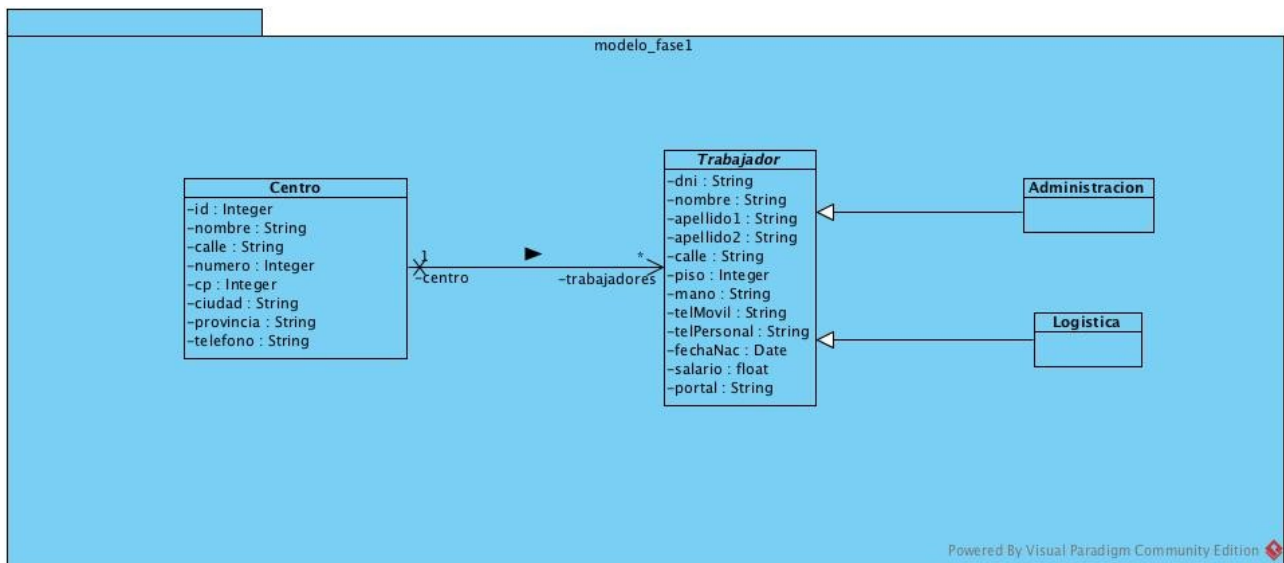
modelo_fase1

Centro
-id : Integer
-nombre : String
-calle : String
-numero : Integer
-cp : Integer
-ciudad : String
-provincia : String
-telefono : String

1
-centro

*
-trabajadores

Trabajador
-dni : String
-nombre : String
-apellido1 : String
-apellido2 : String
-calle : String
-piso : Integer
-mano : String
-telMovil : String
-telPersonal : String
-fechaNac : Date
-salario : float
-portal : String

Administracion

Logistica

Powered By Visual Paradigm Community Edition